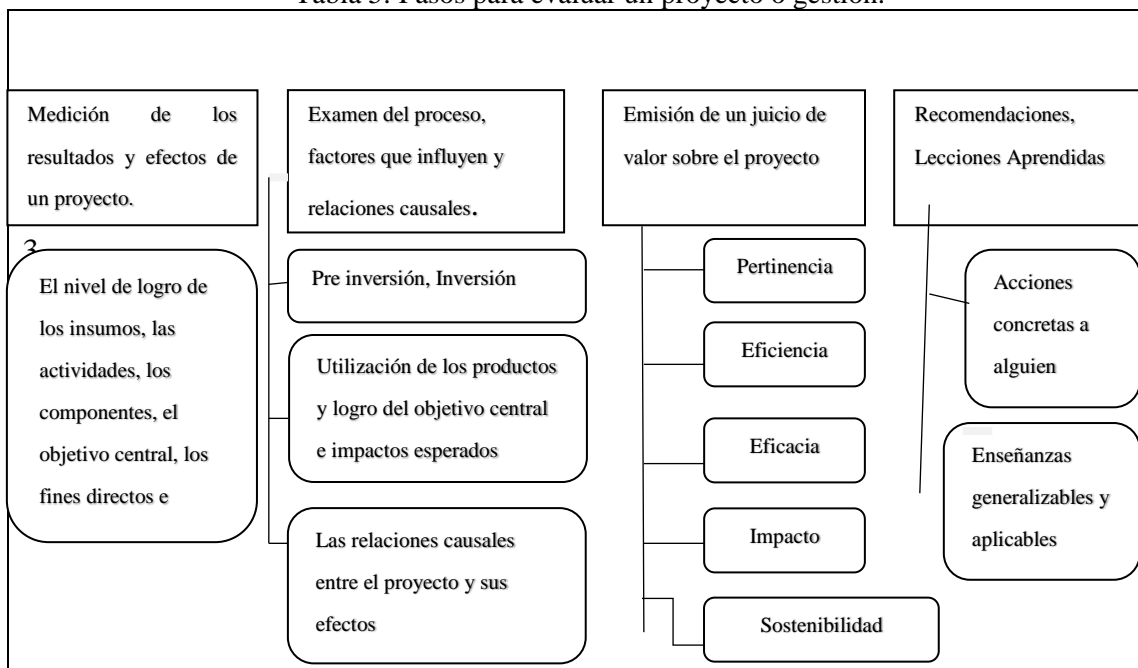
Tabla 5: Pasos para evaluar un proyecto o gestión.

Medición de los resultados y efectos de un proyecto.

3

El nivel de logro de los insumos, las actividades, los componentes, el objetivo central, los fines directos e

Examen del proceso, factores que influyen y relaciones causales.

Pre inversión, Inversión

Utilización de los productos y logro del objetivo central e impactos esperados

Las relaciones causales entre el proyecto y sus efectos

Emisión de un juicio de valor sobre el proyecto

Pertinencia

Eficiencia

Eficacia

Impacto

Sostenibilidad

Recomendaciones, Lecciones Aprendidas

Acciones concretas a alguien

Enseñanzas generalizables y aplicables